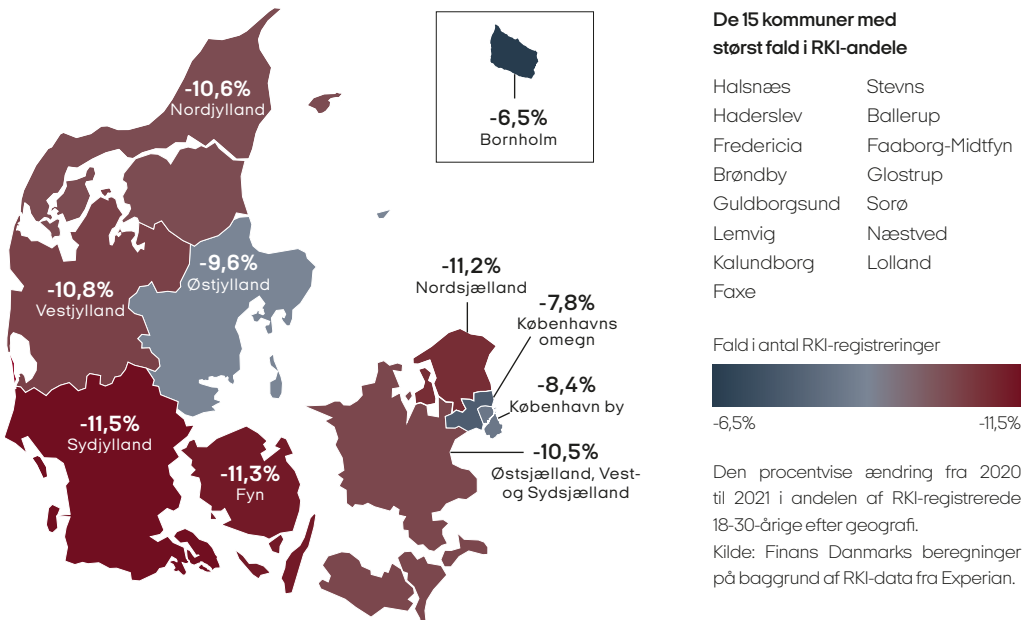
-10,6%
Nordjylland

-6,5%
Bornholm

-9,6%
Østjylland

-10,8%
Vestjylland

-11,2%
Nordsjælland

-7,8%
Københavns omegn

-8,4%
København by

-11,5%
Sydjylland

-11,3%
Fyn

-10,5%
Østsjælland, Vest- og Sydsjælland

De 15 kommuner med størst fald i RKI-andele

Halsnæs
Haderslev
Fredericia
Brøndby
Guldborgsund
Lemvig
Kalundborg
Faxe
Stevns
Ballerup
Faaborg-Midtfyn
Glostrup
Sorø
Næstved
Lolland

Fald i antal RKI-registreringer

-6,5%
-11,5%

Den procentvise ændring fra 2020 til 2021 i andelen af RKI-registrerede 18-30-årige efter geografi.

Kilde: Finans Danmarks beregninger på baggrund af RKI-data fra Experian.